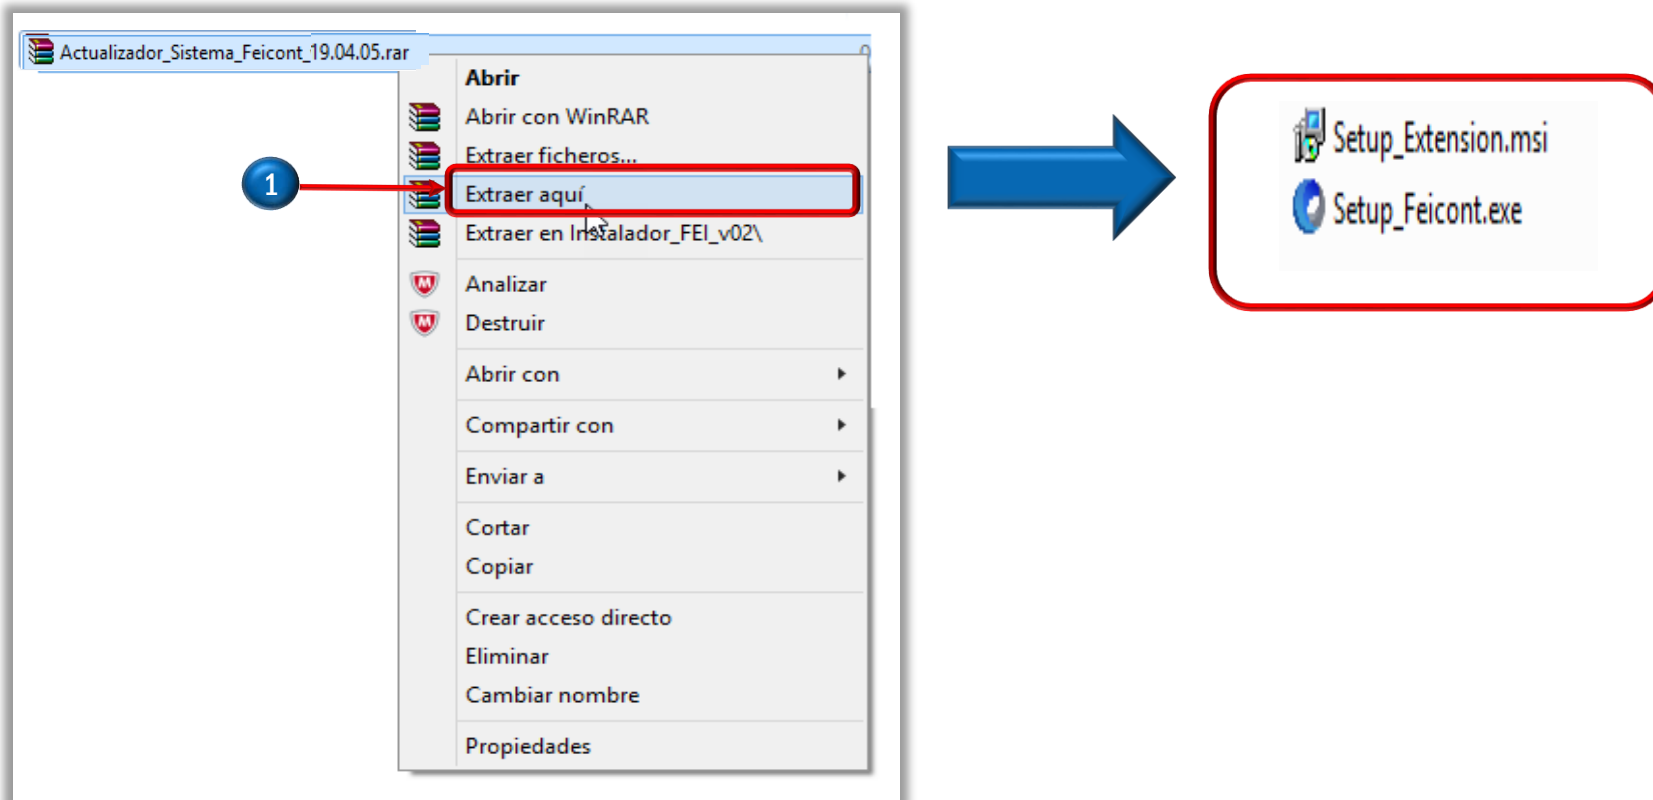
Actualizador_Sistema_Feicont_19.04.05.rar

1

Abrir
Abrir con WinRAR
Extraer ficheros...
Extraer aquí
Extraer en Instalador_FEI_v02\
Analizar
Destruir
Abrir con
Compartir con
Enviar a
Cortar
Copiar
Crear acceso directo
Eliminar
Cambiar nombre
Propiedades

Setup_Extension.msi
Setup_Feicont.exe